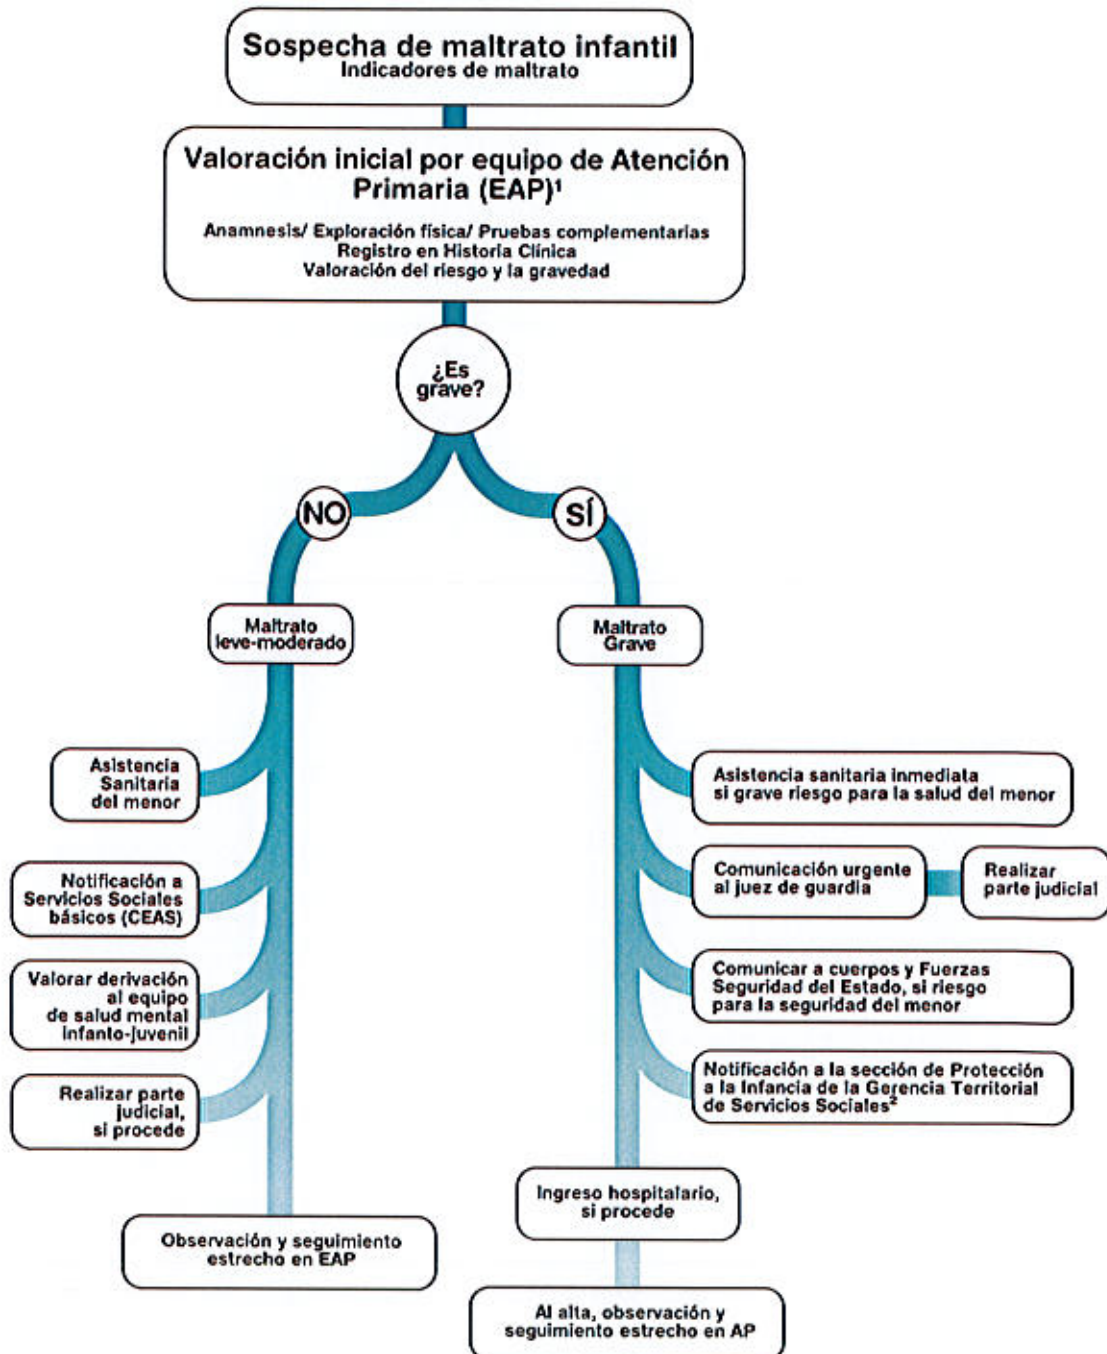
Sospecha de maltrato infantil
Indicadores de maltrato

Valoración inicial por equipo de Atención Primaria (EAP)$^1$
Anamnesis/ Exploración física/ Pruebas complementarias
Registro en Historia Clínica
Valoración del riesgo y la gravedad

¿Es grave?

NO

SÍ

Maltrato leve-moderado

Maltrato Grave

Asistencia Sanitaria del menor

Notificación a Servicios Sociales básicos (CEAS)

Valorar derivación al equipo de salud mental infanto-juvenil

Realizar parte judicial, si procede

Observación y seguimiento estrecho en EAP

Asistencia sanitaria inmediata si grave riesgo para la salud del menor

Comunicación urgente al juez de guardia

Realizar parte judicial

Comunicar a cuerpos y Fuerzas Seguridad del Estado, si riesgo para la seguridad del menor

Notificación a la sección de Protección a la Infancia de la Gerencia Territorial de Servicios Sociales$^2$

Ingreso hospitalario, si procede

Al alta, observación y seguimiento estrecho en AP